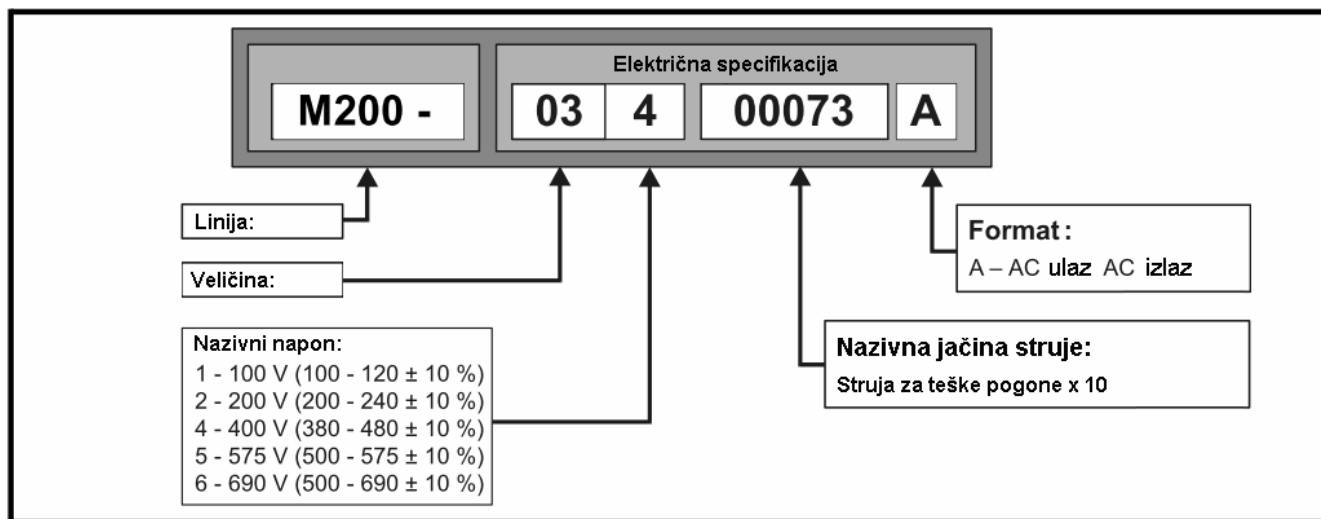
Električna specifikacija

M200 -

03 | 4 | 00073 | A

Linija:

Veličina:

Nazivni napon:
1 - 100 V (100 - 120 ± 10 %)
2 - 200 V (200 - 240 ± 10 %)
4 - 400 V (380 - 480 ± 10 %)
5 - 575 V (500 - 575 ± 10 %)
6 - 690 V (500 - 690 ± 10 %)

Format:
A – AC ulaz AC izlaz

Nazivna jačina struje:
Struja za teške pogone x 10